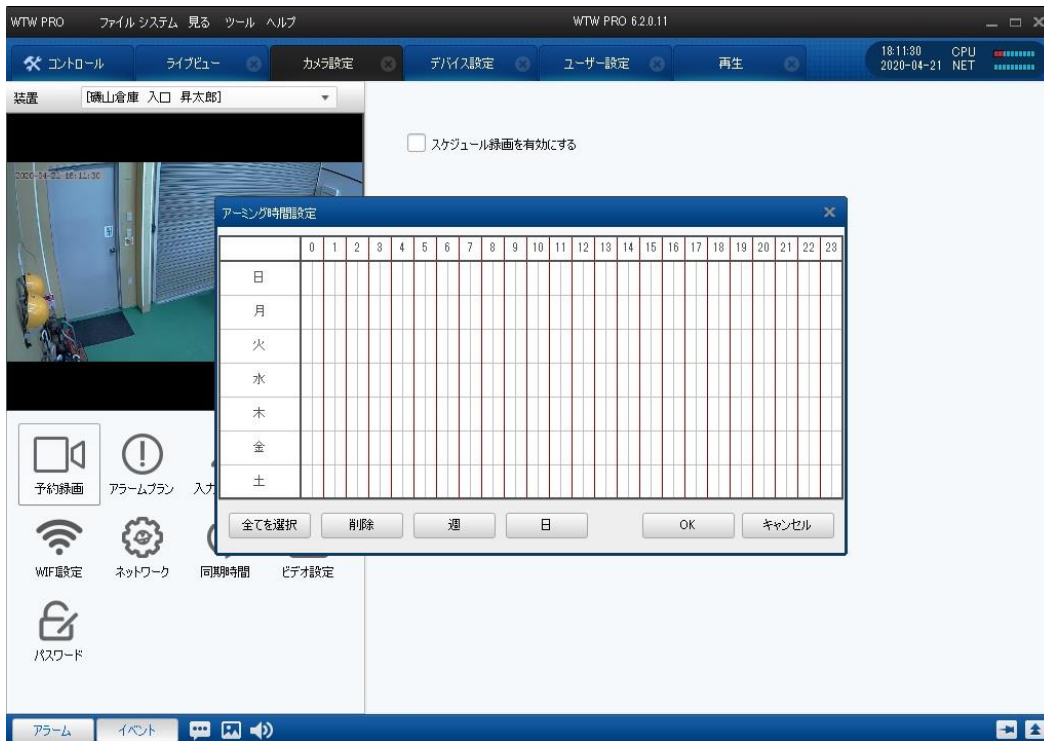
WTW PRO ファイル システム 見る ツール ヘルプ WTW PRO 6.2.0.11

コントロール ライブビュー カメラ設定 デバイス設定 ユーザー設定 再生

18:11:30 2020-04-21 CPU NET

装置 [礒山倉庫 入口 昇太郎]

2020-04-21 18:11:30

スケジュール録画を有効にする

アーミング時間設定

| | 0 | 1 | 2 | 3 | 4 | 5 | 6 | 7 | 8 | 9 | 10 | 11 | 12 | 13 | 14 | 15 | 16 | 17 | 18 | 19 | 20 | 21 | 22 | 23 |
|---|---|---|---|---|---|---|---|---|---|---|---|---|---|---|---|---|---|---|---|---|---|---|---|---|
| 日 | | | | | | | | | | | | | | | | | | | | | | | | |
| 月 | | | | | | | | | | | | | | | | | | | | | | | | |
| 火 | | | | | | | | | | | | | | | | | | | | | | | | |
| 水 | | | | | | | | | | | | | | | | | | | | | | | | |
| 木 | | | | | | | | | | | | | | | | | | | | | | | | |
| 金 | | | | | | | | | | | | | | | | | | | | | | | | |
| 土 | | | | | | | | | | | | | | | | | | | | | | | | |

全てを選択 削除 週 日 OK キャンセル

予約録画 アラームプラン 入力

WIFI設定 ネットワーク 同期時間 ビデオ設定

パスワード

アラーム イベント